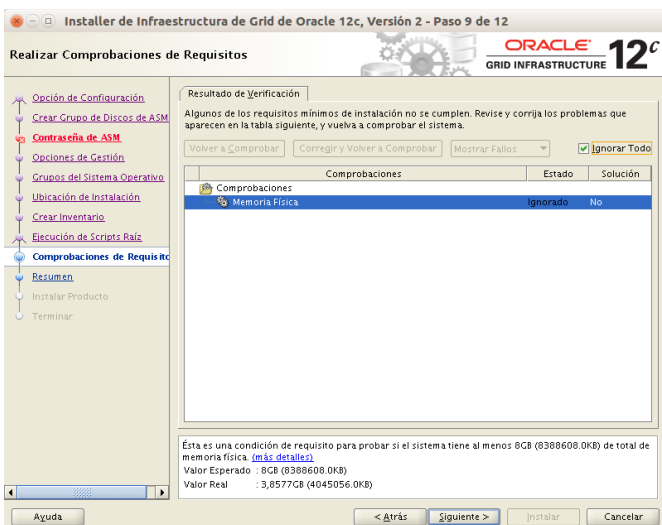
Installer de Infraestructura de Grid de Oracle 12c, Versión 2 - Paso 9 de 12

Realizar Comprobaciones de Requisitos

ORACLE
GRID INFRASTRUCTURE 12c

Opción de Configuración
Crear Grupo de Discos de ASM
Contraseña de ASM
Opciones de Gestión
Grupos del Sistema Operativo
Ubicación de Instalación
Crear Inventario
Ejecución de Scripts Raíz
Comprobaciones de Requisito
Resumen
Instalar Producto
Terminar

Resultado de Verificación

Algunos de los requisitos mínimos de instalación no se cumplen. Revise y corrija los problemas que aparecen en la tabla siguiente, y vuelva a comprobar el sistema.

Volver a Comprobar | Corregir y Volver a Comprobar | Mostrar Fallos | Ignorar Todo

| Comprobaciones | Estado | Solución |
|---|---|---|
| Comprobaciones | | |
| Memoria Física | Ignorado | No |

Ésta es una condición de requisito para probar si el sistema tiene al menos 8GB (8388608.0KB) de total de memoria física. (más detalles)
Valor Esperado : 8GB (8388608.0KB)
Valor Real : 3,8577GB (4045056.0KB)

Ayuda | < Atrás | Siguiente > | Instalar | Cancelar